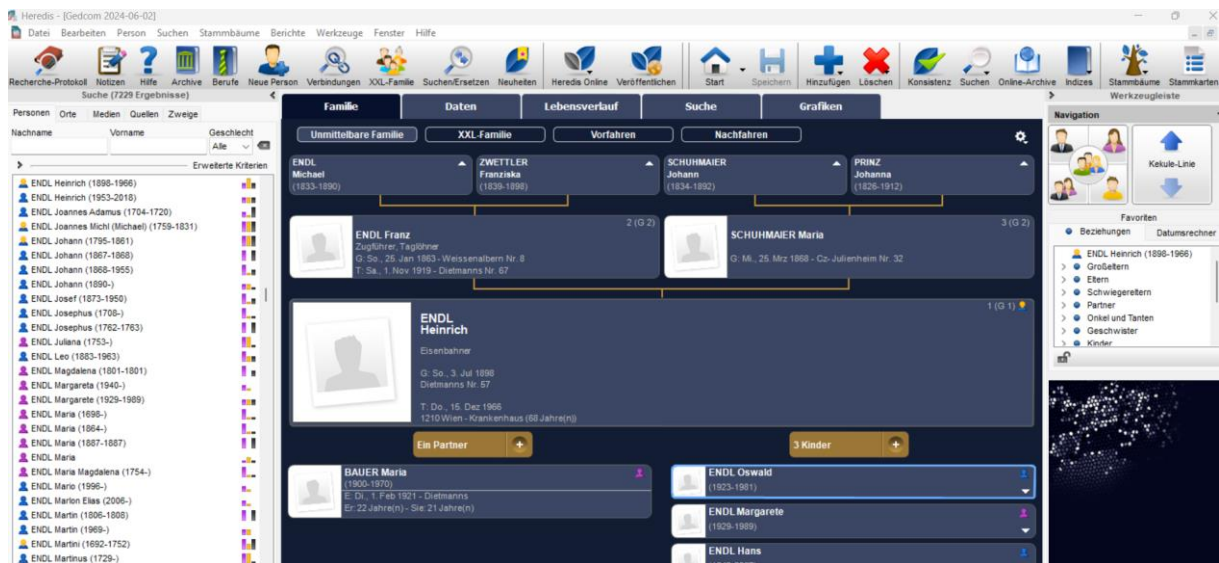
Heredis - [Gedcom 2024-06-02]

Datei Bearbeiten Person Suchen Stammbäume Berichte Werkzeuge Fenster Hilfe

Recherche-Protokoll Notizen Hilfe Archive Berufe Neue Person Verbindungen XXL-Familie Suchen/Ersetzen Neuheiten Heredis Online Veröffentlichen Start Speichern Hinzufügen Löschen Konsistenz Suchen Online-Archive Indizes Stammbäume Stammkarten

Suche (7229 Ergebnisse)

Werkzeugleiste

Personen Orte Medien Quellen Zweige

Nachname Vorname Geschlecht

Alle

Erweiterte Kriterien

ENDL Heinrich (1898-1966)
ENDL Heinrich (1953-2018)
ENDL Joannes Adamus (1704-1720)
ENDL Joannes Michl (Michael) (1759-1831)
ENDL Johann (1795-1861)
ENDL Johann (1867-1868)
ENDL Johann (1868-1955)
ENDL Johann (1890-)
ENDL Josef (1873-1950)
ENDL Josephus (1708-)
ENDL Josephus (1762-1763)
ENDL Juliana (1753-)
ENDL Leo (1883-1963)
ENDL Magdalena (1801-1801)
ENDL Margareta (1940-)
ENDL Margarete (1929-1989)
ENDL Maria (1698-)
ENDL Maria (1864-)
ENDL Maria (1887-1887)
ENDL Maria
ENDL Maria Magdalena (1754-)
ENDL Mario (1996-)
ENDL Marlon Elias (2006-)
ENDL Martin (1806-1808)
ENDL Martin (1969-)
ENDL Martini (1692-1752)
ENDL Martinus (1729-)

Familie Daten Lebensverlauf Suche Grafiken

Unmittelbare Familie XXL-Familie Vorfahren Nachfahren

ENDL Michael (1833-1890)
ZWETTLER Franziska (1839-1898)
SCHUHMAIER Johann (1834-1892)
PRINZ Johanna (1826-1912)

2 (G 2)
ENDL Franz
Zugführer, Taglöhner
G: So., 25. Jan 1863 - Weissenalbern Nr. 8
T: Sa., 1. Nov 1919 - Dietmanns Nr. 67

3 (G 2)
SCHUHMAIER Maria
G: Mi., 25. Mrz 1868 - Cz- Julienheim Nr. 32

1 (G 1)
ENDL
Heinrich
Eisenbahner
G: So., 3. Jul 1898
Dietmanns Nr. 57
T: Do., 15. Dez 1966
1210 Wien - Krankenhaus (68 Jahre(n))

Ein Partner
3 Kinder

BAUER Maria
(1900-1970)
E: Di., 1. Feb 1921 - Dietmanns
Er: 22 Jahre(n) - Sie: 21 Jahre(n)

ENDL Oswald
(1923-1981)
ENDL Margarete
(1929-1989)
ENDL Hans

Navigation
Kekule-Linie
Favoriten
Beziehungen Datumsrechner
ENDL Heinrich (1898-1966)
Großeltern
Eltern
Schwiegereltern
Partner
Onkel und Tanten
Geschwister
Kinder